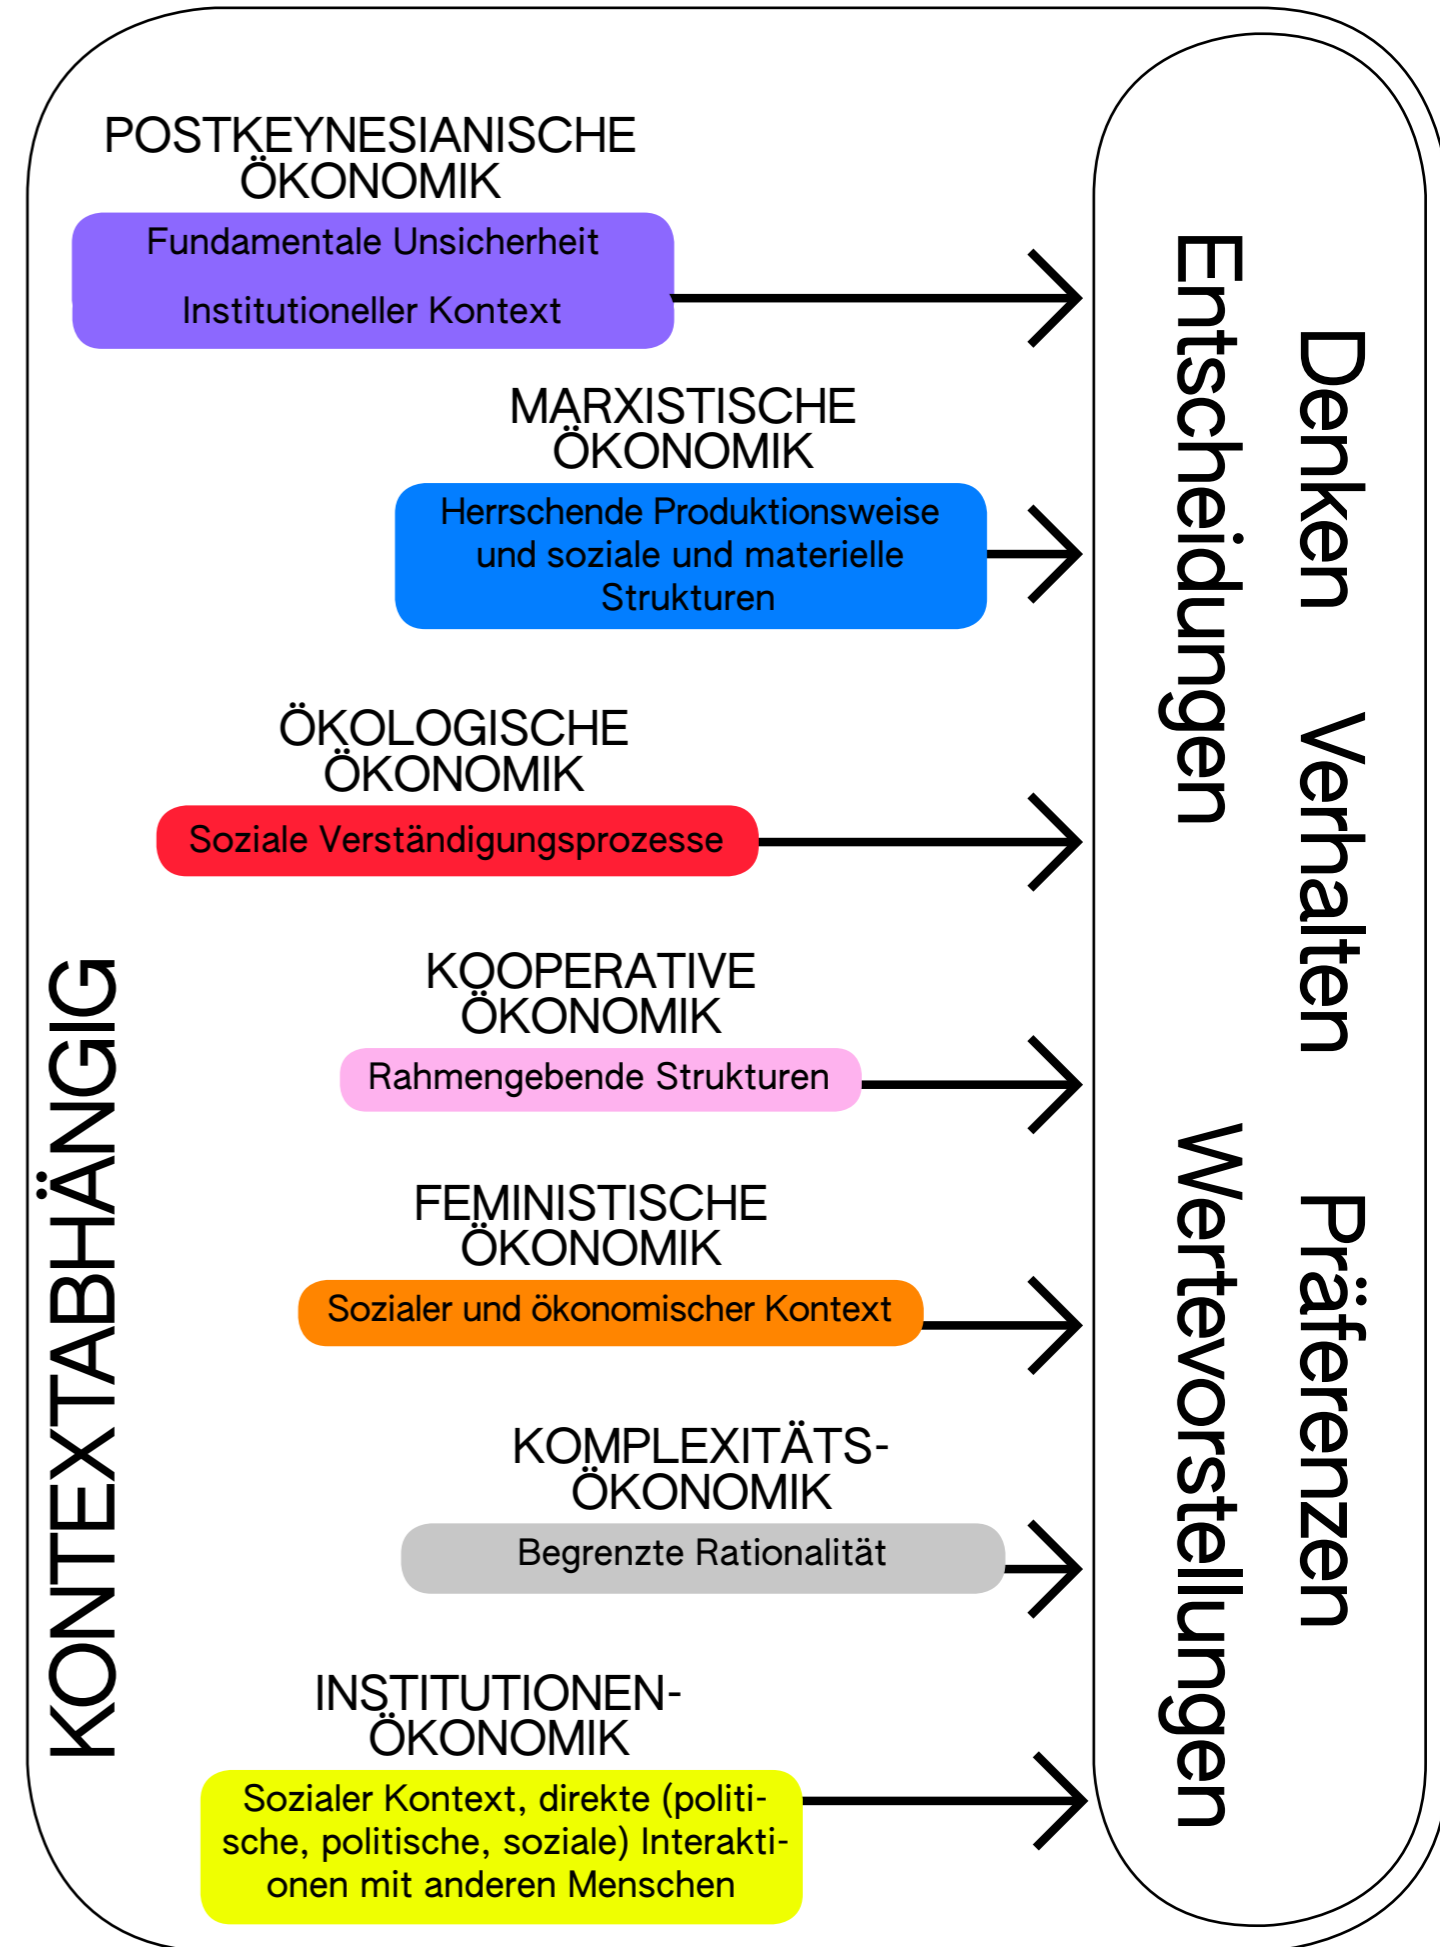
KONTEXTABHÄNGIG

POSTKEYNESIANISCHE ÖKONOMIK

Fundamentale Unsicherheit

Institutioneller Kontext

MARXISTISCHE ÖKONOMIK

Herrschende Produktionsweise und soziale und materielle Strukturen

ÖKOLOGISCHE ÖKONOMIK

Soziale Verständigungsprozesse

KOOPERATIVE ÖKONOMIK

Rahmengebende Strukturen

FEMINISTISCHE ÖKONOMIK

Sozialer und ökonomischer Kontext

KOMPLEXITÄTS-ÖKONOMIK

Begrenzte Rationalität

INSTITUTIONEN-ÖKONOMIK

Sozialer Kontext, direkte (politische, politische, soziale) Interaktionen mit anderen Menschen

Denken Verhalten Präferenzen

Entscheidungen Wertevorstellungen